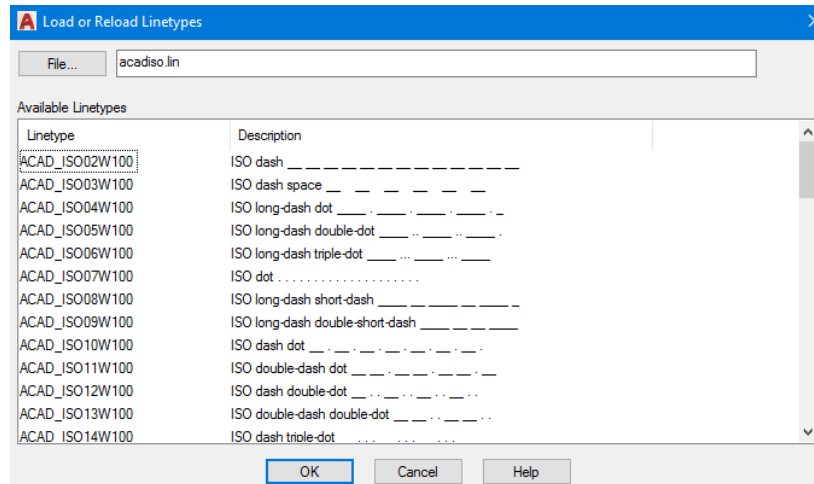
Load or Reload Linetypes

File...

acadiso.lin

Available Linetypes

| Linetype | Description |
|---|---|
| ACAD_ISO02W100 | ISO dash __ __ __ __ __ __ __ __ __ __ __ __ |
| ACAD_ISO03W100 | ISO dash space __ __ __ __ __ __ __ |
| ACAD_ISO04W100 | ISO long-dash dot ____ . ____ . ____ . ____ . _ |
| ACAD_ISO05W100 | ISO long-dash double-dot ____ .. ____ .. ____ . |
| ACAD_ISO06W100 | ISO long-dash triple-dot ____ ... ____ ... ____ |
| ACAD_ISO07W100 | ISO dot . . . . . . . . . . . . . . . . . . . . |
| ACAD_ISO08W100 | ISO long-dash short-dash ____ __ ____ __ ____ _ |
| ACAD_ISO09W100 | ISO long-dash double-short-dash ____ __ __ ____ |
| ACAD_ISO10W100 | ISO dash dot __ . __ . __ . __ . __ . __ . __ . |
| ACAD_ISO11W100 | ISO double-dash dot __ __ . __ __ . __ __ . __ |
| ACAD_ISO12W100 | ISO dash double-dot __ . . __ . . __ . . __ . . |
| ACAD_ISO13W100 | ISO double-dash double-dot __ __ . . __ __ . . |
| ACAD_ISO14W100 | ISO dash triple-dot __ . . . __ . . . __ . . . |

OK

Cancel

Help